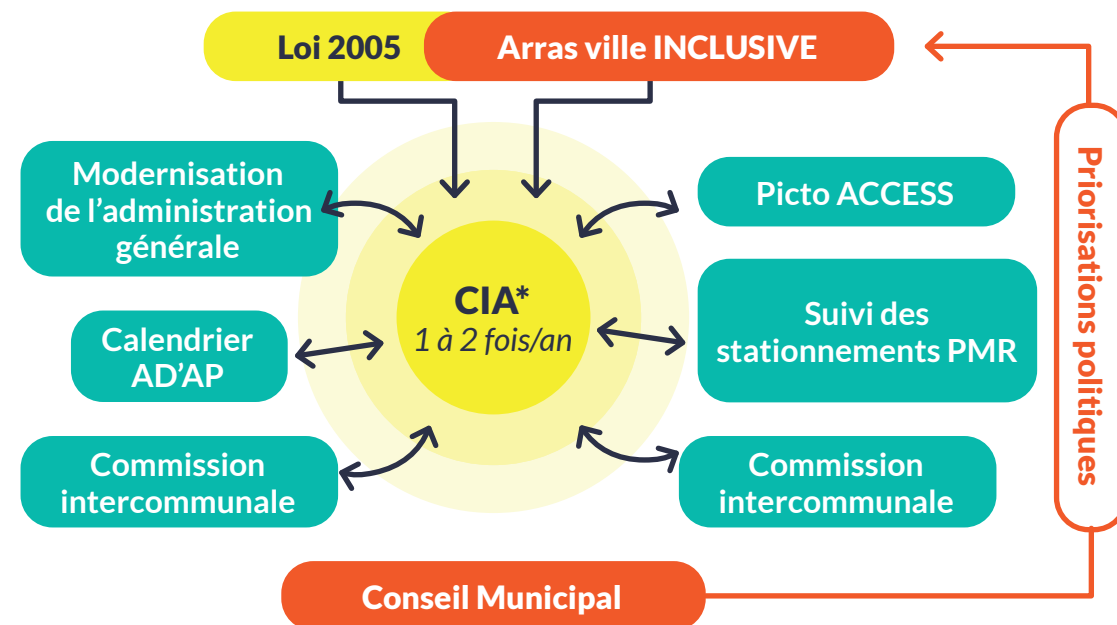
Loi 2005

Arras ville INCLUSIVE

Modernisation de l’administration générale

Picto ACCESS

CIA*
1 à 2 fois/an

Calendrier AD’AP

Suivi des stationnements PMR

Commission intercommunale

Commission intercommunale

Conseil Municipal

Priorisations politiques